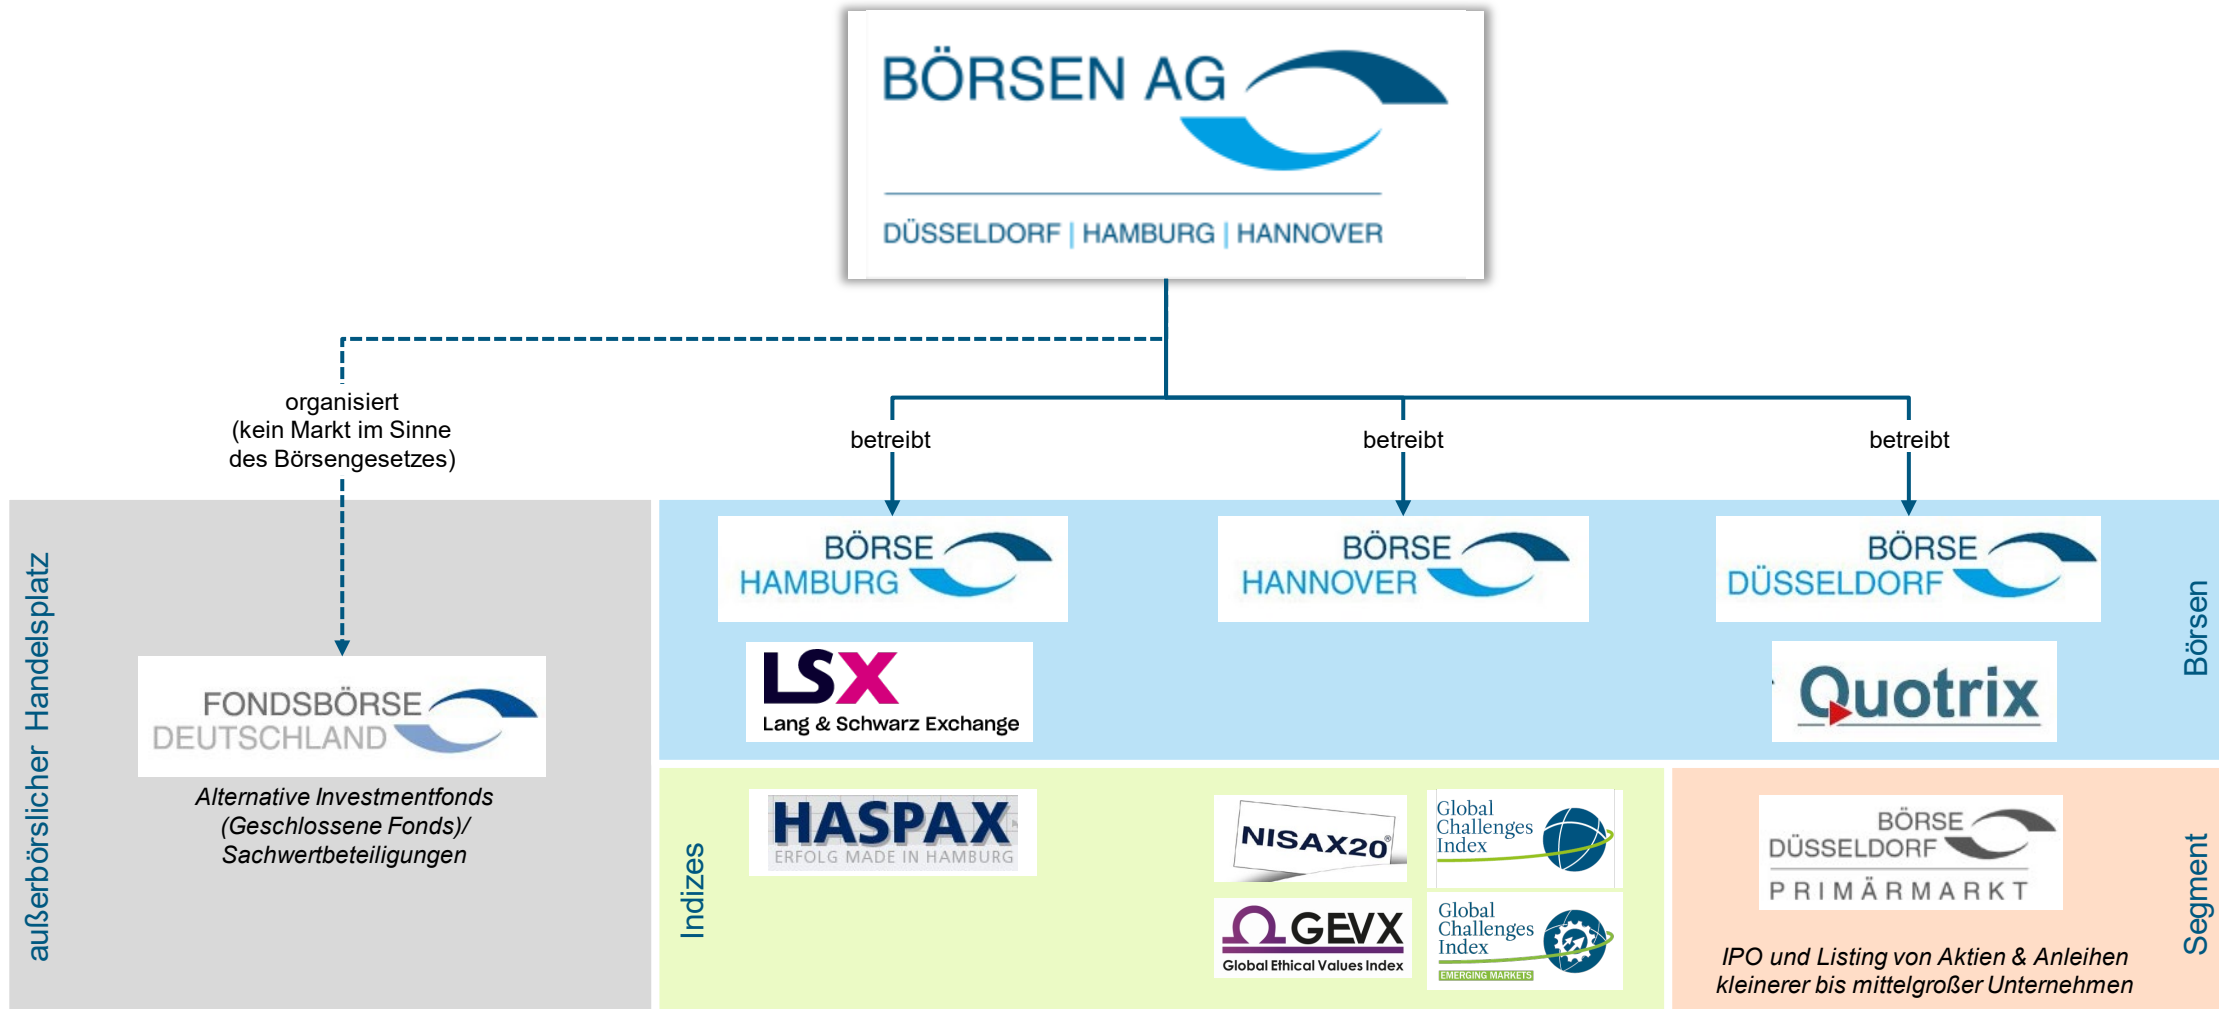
BÖRSEN AG

DÜSSELDORF | HAMBURG | HANNOVER

organisiert (kein Markt im Sinne des Börsengesetzes)

betreibt

betreibt

betreibt

außerbörslicher Handelsplatz

FONDSBÖRSE DEUTSCHLAND

*Alternative Investmentfonds (Geschlossene Fonds)/ Sachwertbeteiligungen*

BÖRSE HAMBURG

BÖRSE HANNOVER

BÖRSE DÜSSELDORF

LSX
Lang & Schwarz Exchange

Quotrix

Börsen

Indizes

HASPAX
ERFOLG MADE IN HAMBURG

NISAX20

Global Challenges Index

GEVX
Global Ethical Values Index

Global Challenges Index
EMERGING MARKETS

BÖRSE DÜSSELDORF
PRIMÄRMARKT

*IPO und Listing von Aktien & Anleihen kleinerer bis mittelgroßer Unternehmen*

Segment